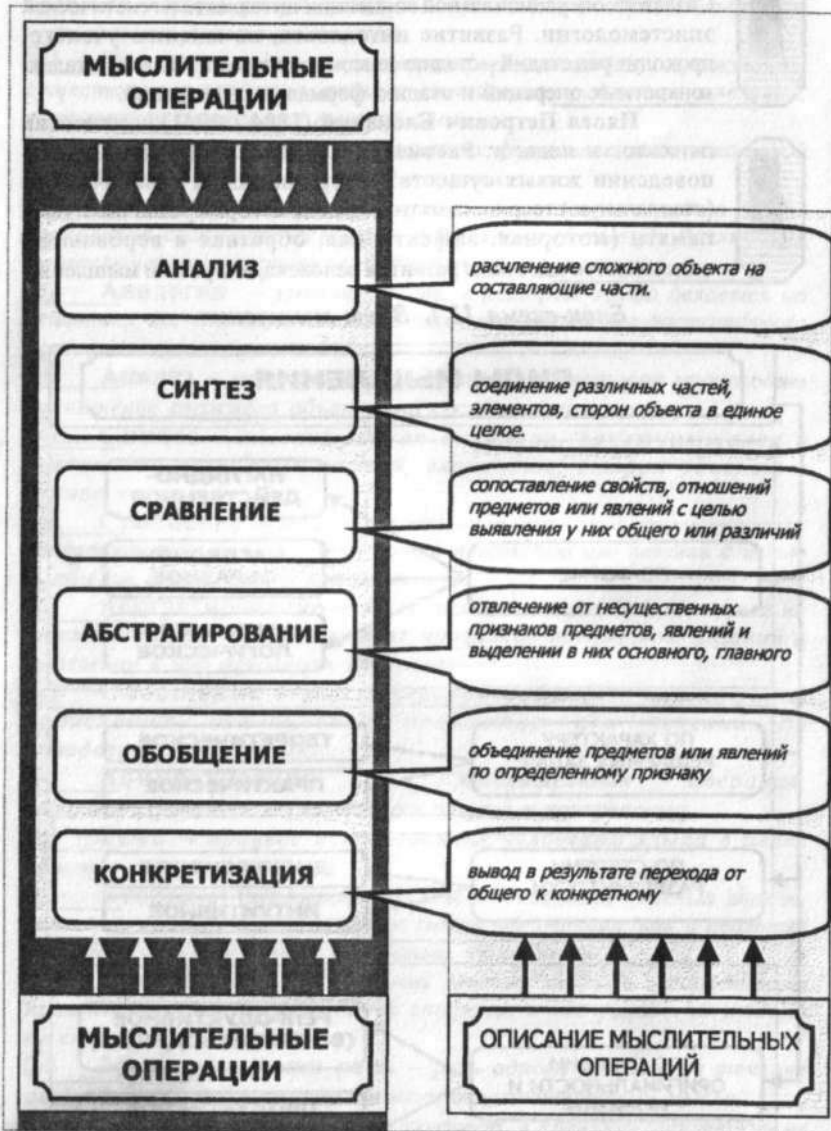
МЫСЛИТЕЛЬНЫЕ ОПЕРАЦИИ

АНАЛИЗ

расчленение сложного обьекта на составляющие части.

СИНТЕЗ

соединение различных частей, элементов, сторон объекта в единое целое.

СРАВНЕНИЕ

сопоставление свойств, отношений предметов или явлений с целью выявления у них общего или различий

АБСТРАГИРОВАНИЕ

отвлечение от несущественных признаков предметов, явлений и выделении в них основного, главного

ОБОБЩЕНИЕ

объединение предметов или явлений по определенному признаку

КОНКРЕТИЗАЦИЯ

вывод в результате перехода от общего к конкретному

МЫСЛИТЕЛЬНЫЕ ОПЕРАЦИИ

ОПИСАНИЕ МЫСЛИТЕЛЬНЫХ ОПЕРАЦИЙ